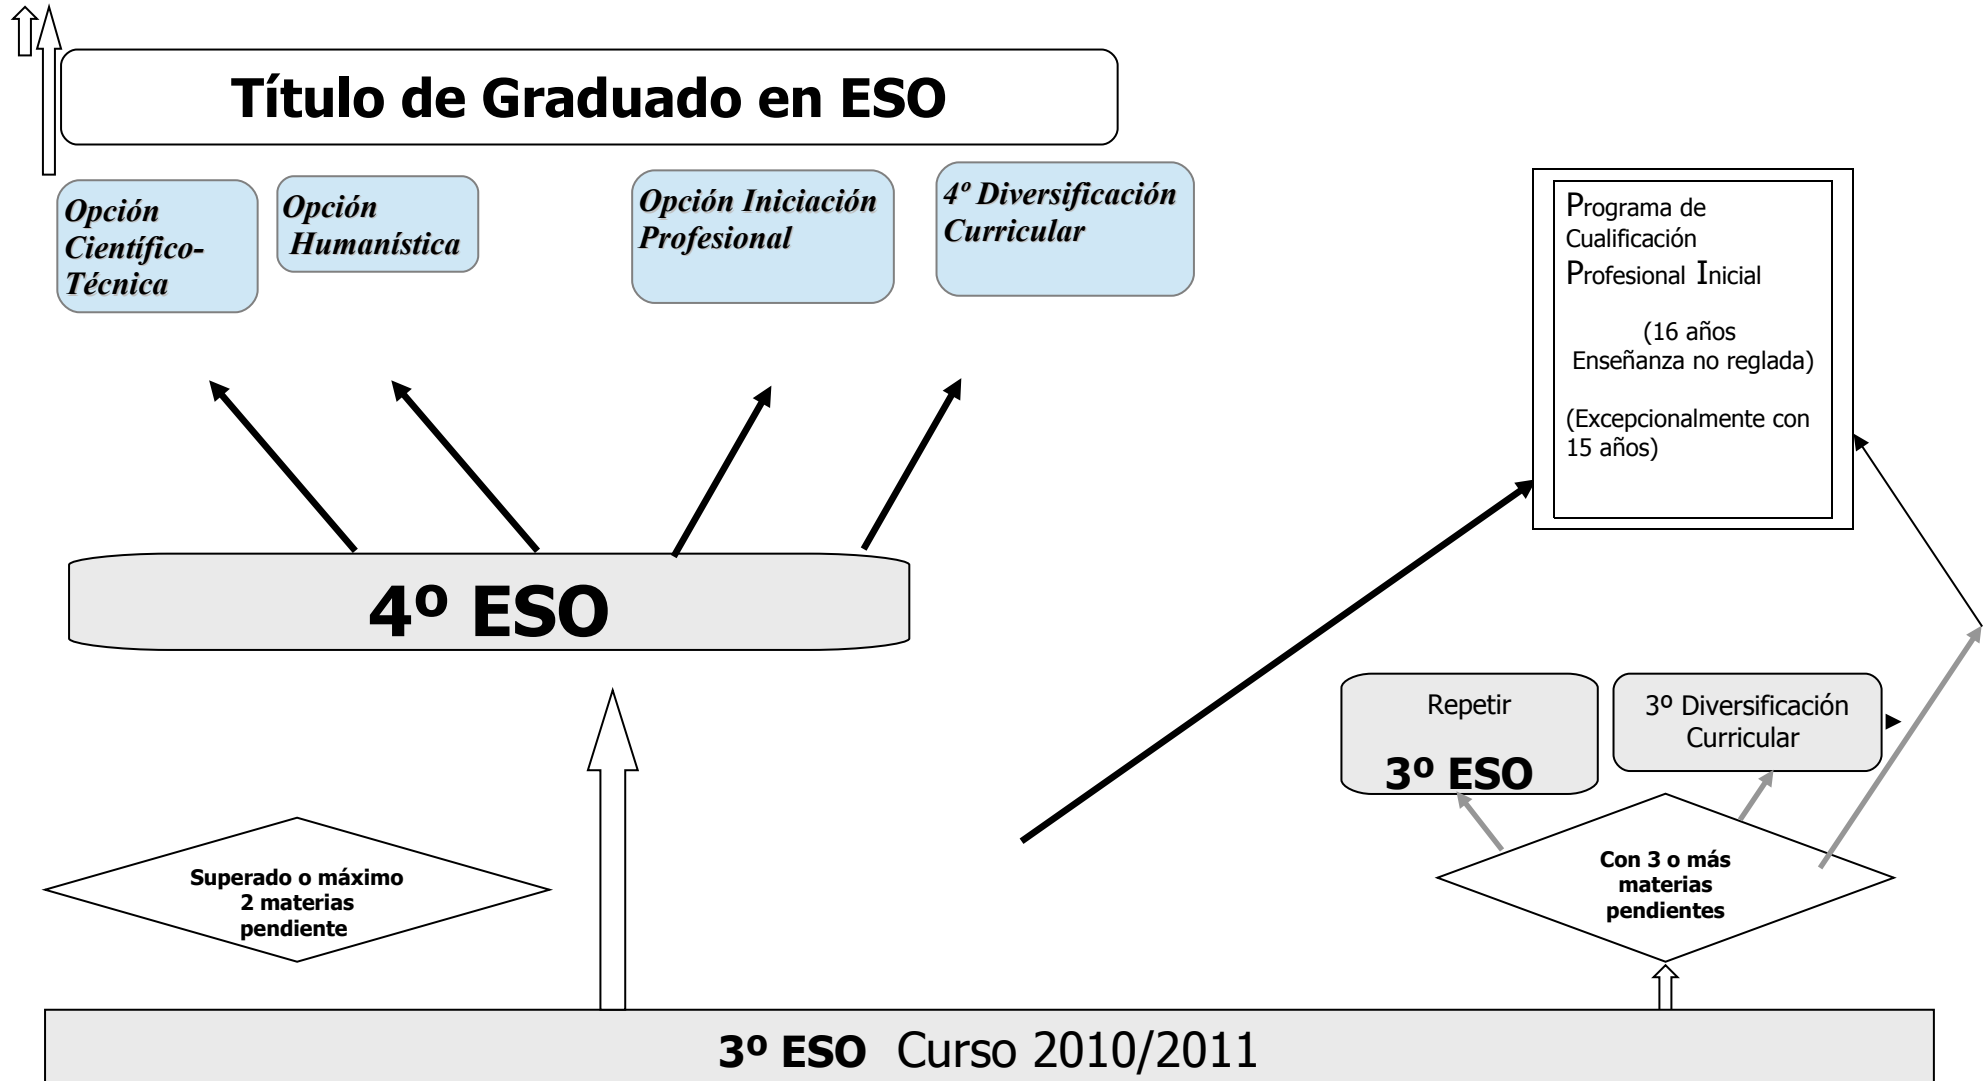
Título de Graduado en ESO

Opción Científico-Técnica

Opción Humanística

Opción Iniciación Profesional

4º Diversificación Curricular

Programa de Cualificación Profesional Inicial

(16 años Enseñanza no reglada)

(Excepcionalmente con 15 años)

4º ESO

Repetir

3º ESO

3º Diversificación Curricular

Superado o máximo 2 materias pendiente

Con 3 o más materias pendientes

3º ESO Curso 2010/2011